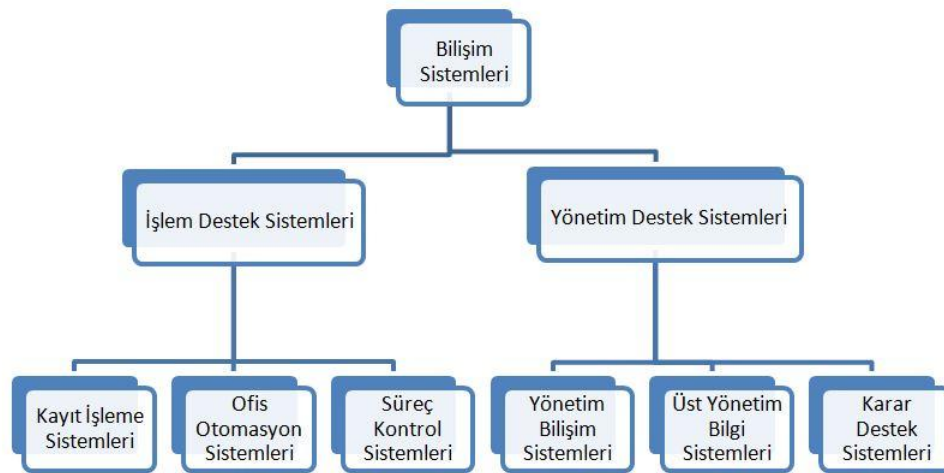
Bilişim Sistemleri

İşlem Destek Sistemleri

Yönetim Destek Sistemleri

Kayıt İşleme Sistemleri

Ofis Otomasyon Sistemleri

Süreç Kontrol Sistemleri

Yönetim Bilişim Sistemleri

Üst Yönetim Bilgi Sistemleri

Karar Destek Sistemleri